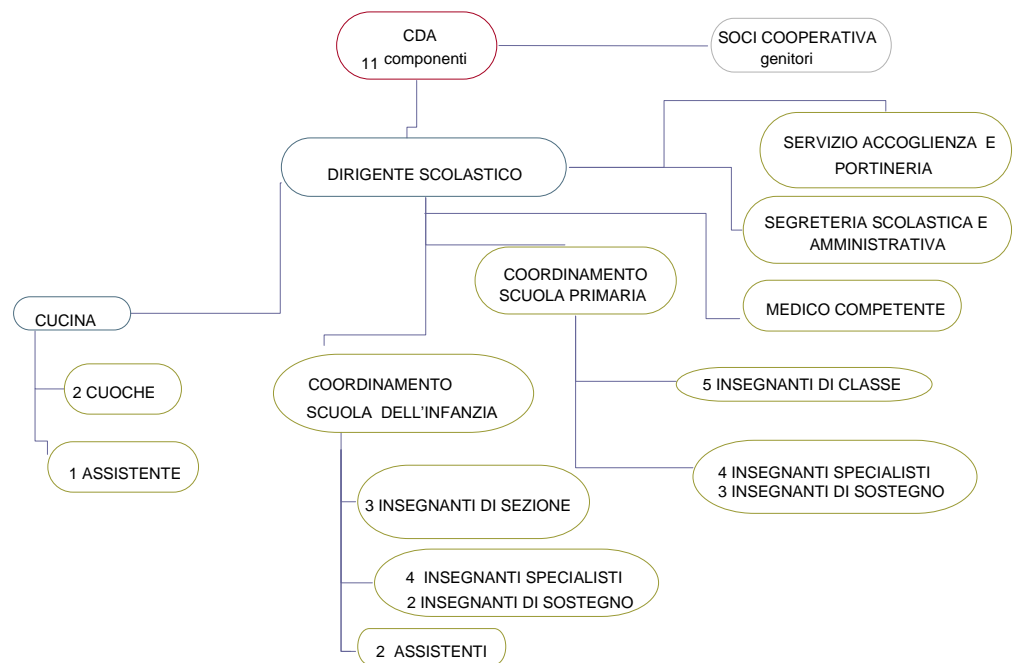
CDA
11 componenti

SOCI COOPERATIVA
genitori

DIRIGENTE SCOLASTICO

SERVIZIO ACCOGLIENZA E PORTINERIA

SEGRETERIA SCOLASTICA E AMMINISTRATIVA

MEDICO COMPETENTE

CUCINA

2 CUOCHE

1 ASSISTENTE

COORDINAMENTO SCUOLA PRIMARIA

5 INSEGNANTI DI CLASSE

4 INSEGNANTI SPECIALISTI
3 INSEGNANTI DI SOSTEGNO

COORDINAMENTO SCUOLA DELL'INFANZIA

3 INSEGNANTI DI SEZIONE

4 INSEGNANTI SPECIALISTI
2 INSEGNANTI DI SOSTEGNO

2 ASSISTENTI